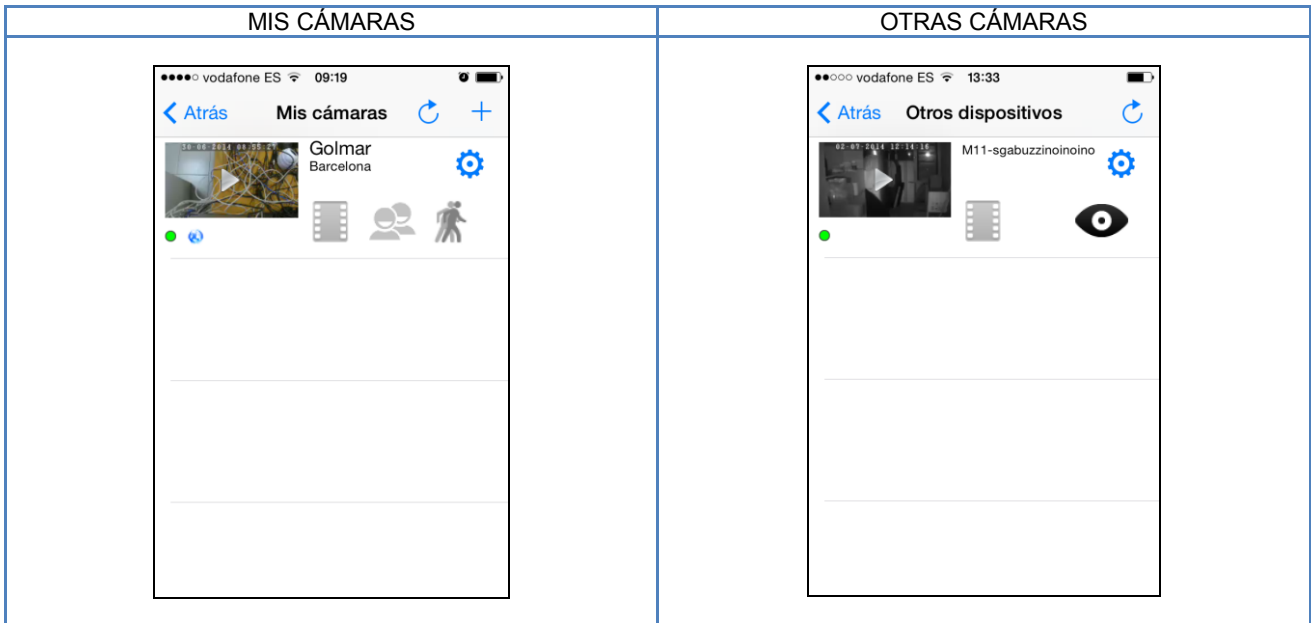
| MIS CÁMARAS | OTRAS CÁMARAS |
|---|---|
| vodafone ES 09:19 < Atrás Mis cámaras + 30-06-2014 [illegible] Golmar Barcelona | vodafone ES 13:33 < Atrás Otros dispositivos 02-07-2014 12:14:16 M11-sgabuzzinoinoino |